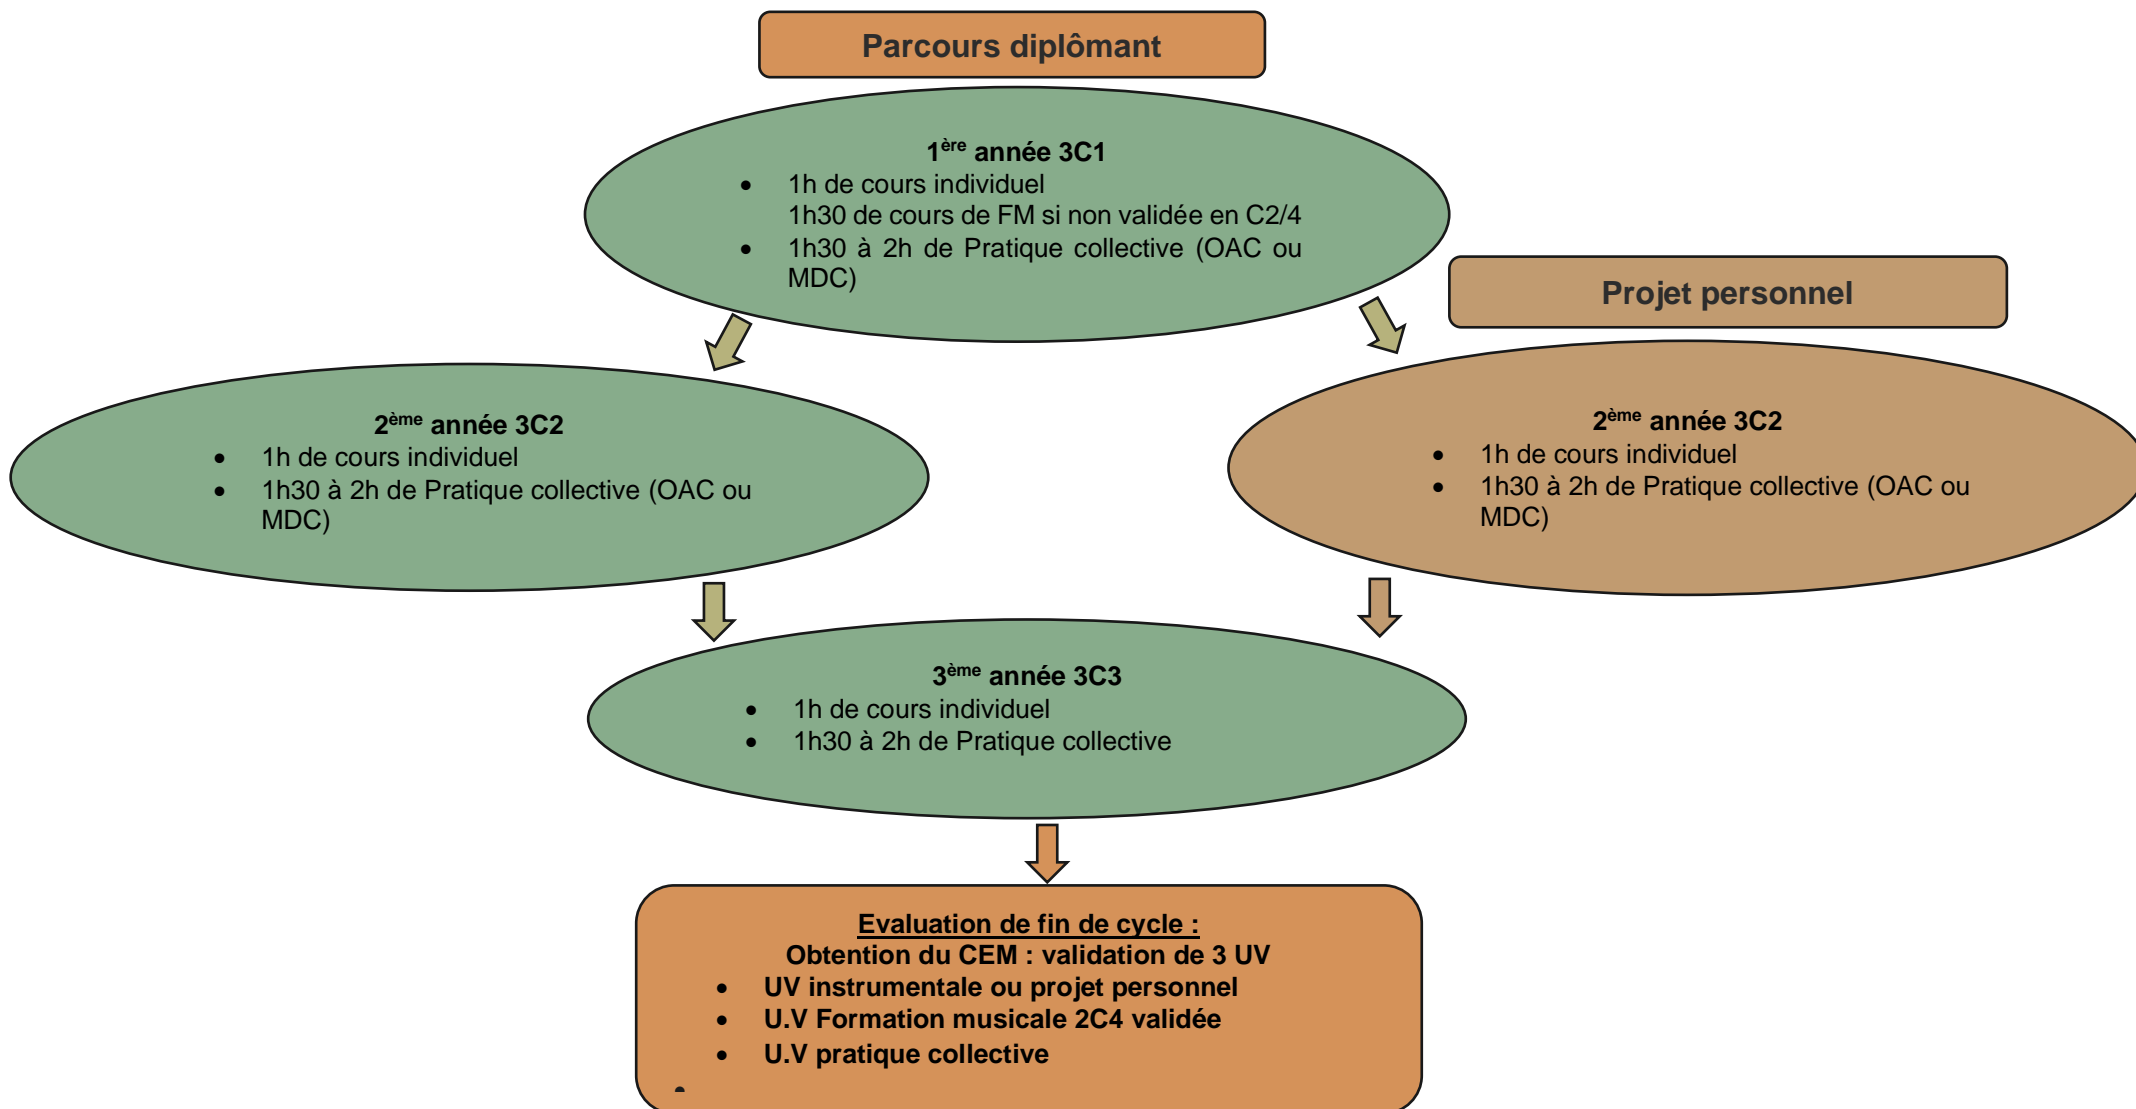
Parcours diplômant

1$^{ère}$ année 3C1
- 1h de cours individuel
1h30 de cours de FM si non validée en C2/4
- 1h30 à 2h de Pratique collective (OAC ou MDC)

Projet personnel

2$^{ème}$ année 3C2
- 1h de cours individuel
- 1h30 à 2h de Pratique collective (OAC ou MDC)

2$^{ème}$ année 3C2
- 1h de cours individuel
- 1h30 à 2h de Pratique collective (OAC ou MDC)

3$^{ème}$ année 3C3
- 1h de cours individuel
- 1h30 à 2h de Pratique collective

Evaluation de fin de cycle :
Obtention du CEM : validation de 3 UV
- UV instrumentale ou projet personnel
- U.V Formation musicale 2C4 validée
- U.V pratique collective